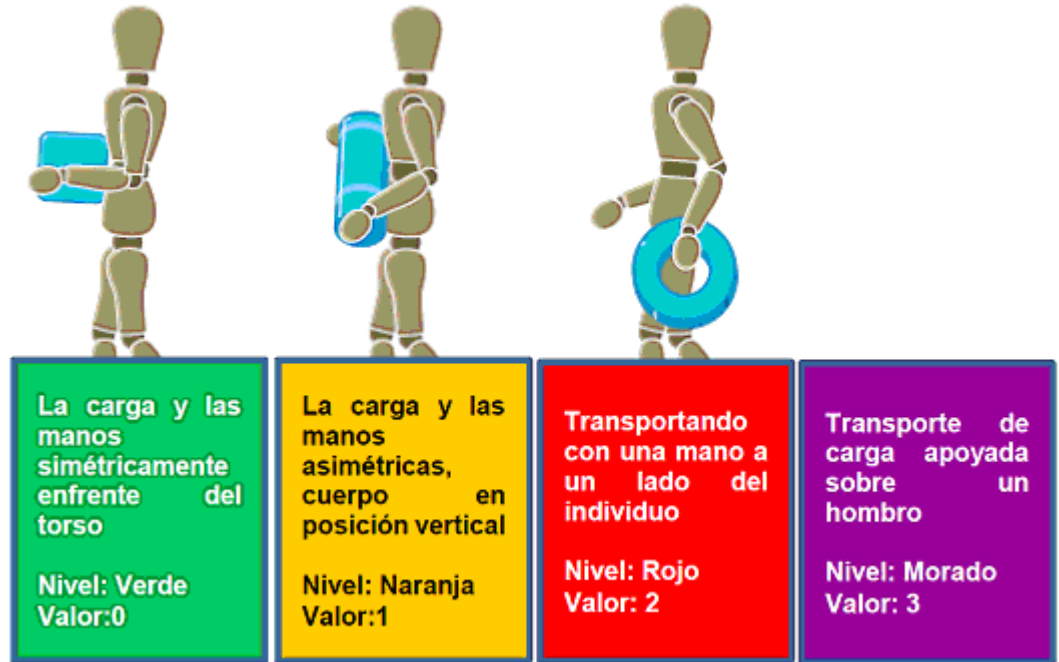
La carga y las manos simétricamente enfrente del torso

Nivel: Verde
Valor:0

La carga y las manos asimétricas, cuerpo en posición vertical

Nivel: Naranja
Valor:1

Transportando con una mano a un lado del individuo

Nivel: Rojo
Valor: 2

Transporte de carga apoyada sobre un hombro

Nivel: Morado
Valor: 3